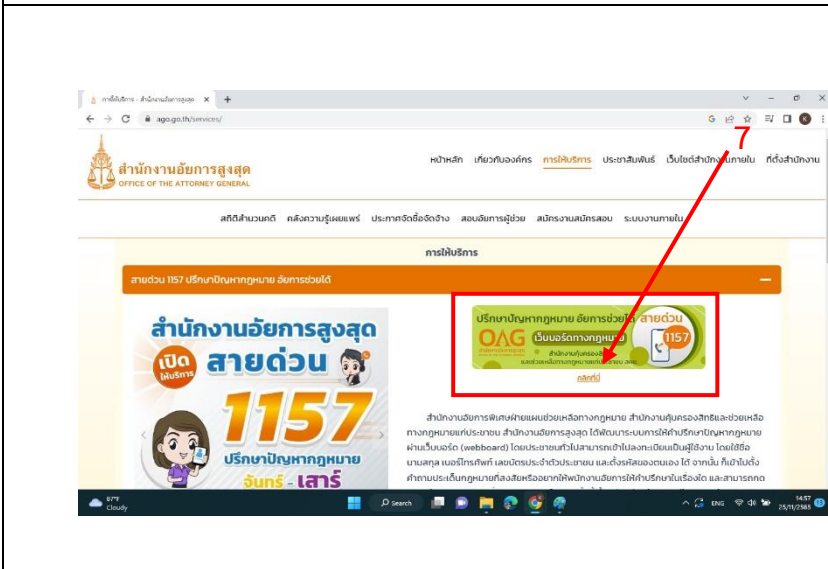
การให้บริการ - สำนักงานอัยการสูงสุด ×

ago.go.th/services/

7

สำนักงานอัยการสูงสุด
OFFICE OF THE ATTORNEY GENERAL

หน้าหลัก เกี่ยวกับองค์กร การให้บริการ ประชาสัมพันธ์ เว็บไซต์สำนักงานภายใน ที่ตั้งสำนักงาน

สถิติสำนวนคดี คลังความรู้เผยแพร่ ประกาศจัดซื้อจัดจ้าง สอบอัยการผู้ช่วย สมัครงานสมัครสอบ ระบบงานภายใน

การให้บริการ

สายด่วน 1157 ปรึกษาปัญหากฎหมาย อัยการช่วยได้

ปรึกษาปัญหากฎหมาย อัยการช่วยได้ สายด่วน
OAG เว็บบอร์ดทางกฎหมาย
1157
สำนักงานคุ้มครองสิทธิ และช่วยเหลือทางกฎหมายแก่ประชาชน สคช.

คลิกที่นี่

สำนักงานอัยการสูงสุด
เปิดให้บริการ สายด่วน
1157
ปรึกษาปัญหากฎหมาย
จันทร์ - เสาร์

สำนักงานอัยการพิเศษฝ่ายแผนช่วยเหลือทางกฎหมาย สำนักงานคุ้มครองสิทธิและช่วยเหลือทางกฎหมายแก่ประชาชน สำนักงานอัยการสูงสุด ได้พัฒนาระบบการให้คำปรึกษาปัญหากฎหมายผ่านเว็บบอร์ด (webboard) โดยประชาชนทั่วไปสามารถเข้าไปลงทะเบียนเป็นผู้ใช้งาน โดยใช้ชื่อนามสกุล เบอร์โทรศัพท์ เลขบัตรประจำตัวประชาชน และตั้งรหัสของตนเอง ได้ จากนั้น ก็เข้าไปตั้งคำถามประเด็นกฎหมายที่สงสัยหรืออยากให้พนักงานอัยการให้คำปรึกษาในเรื่องใด และสามารถกด

87°F
Cloudy
Search
ENG
14:57
25/11/2565